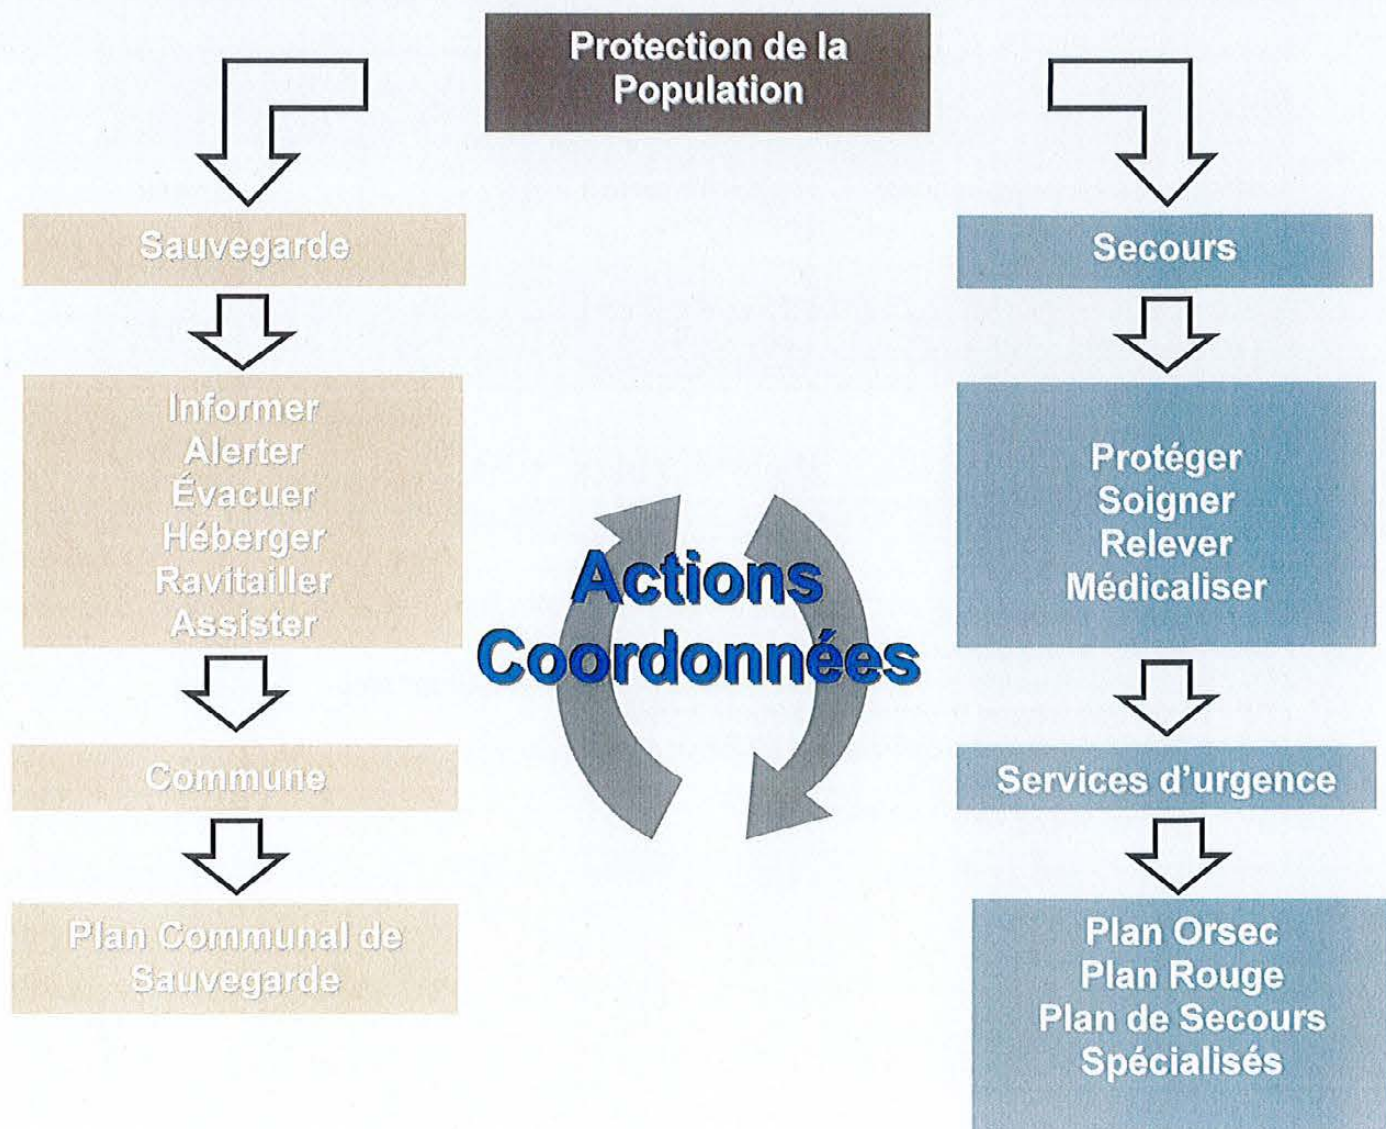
Protection de la Population

Sauvegarde

Informer
Alerter
Évacuer
Héberger
Ravitailler
Assister

Commune

Plan Communal de Sauvegarde

Actions Coordonnées

Secours

Protéger
Soigner
Relever
Médicaliser

Services d'urgence

Plan Orsec
Plan Rouge
Plan de Secours Spécialisés